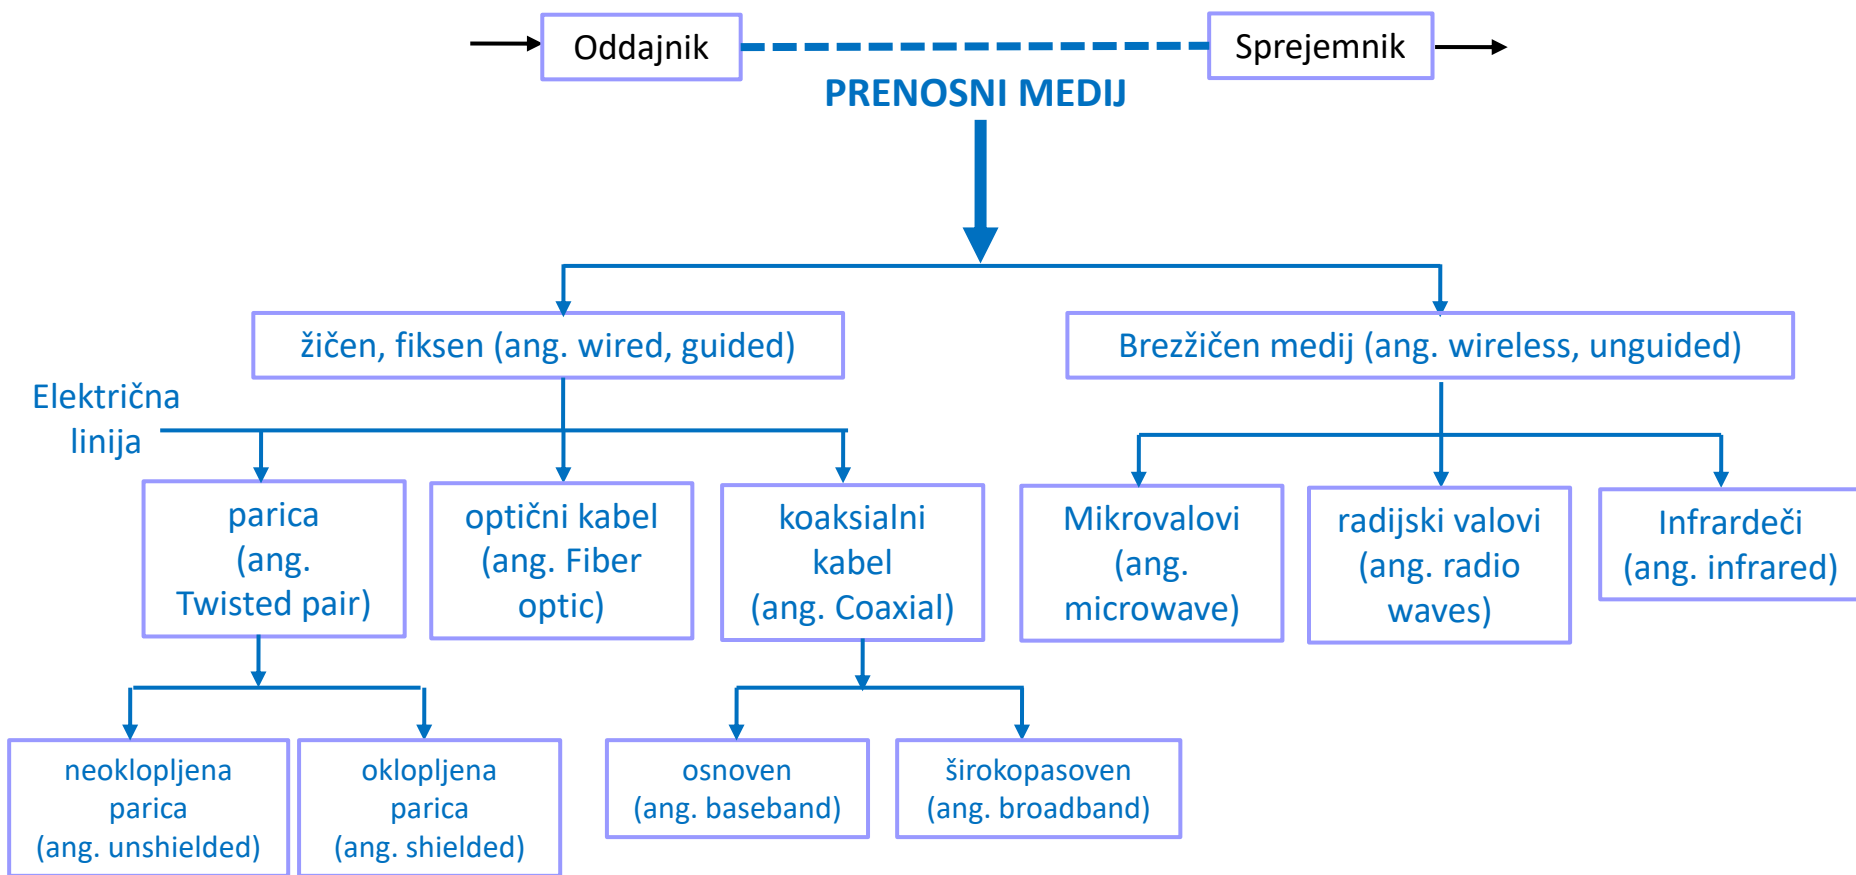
Oddajnik

Sprejemnik

PRENOSNI MEDIJ

žičen, fiksen (ang. wired, guided)

Brezžičen medij (ang. wireless, unguided)

Električna linija

parica (ang. Twisted pair)

optični kabel (ang. Fiber optic)

koaksialni kabel (ang. Coaxial)

Mikrovalovi (ang. microwave)

radijski valovi (ang. radio waves)

Infrardeči (ang. infrared)

neoklopljena parica (ang. unshielded)

oklopljena parica (ang. shielded)

osnoven (ang. baseband)

širokopasoven (ang. broadband)